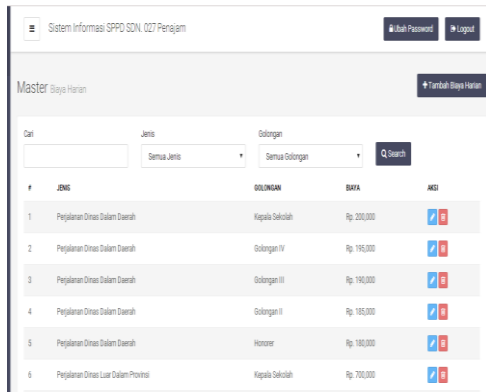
≡ Sistem Informasi SPPD SDN. 027 Penajam

Ubah Password

Logout

Master Biaya Harian

+ Tambah Biaya Harian

Cari

Jenis

Semua Jenis

Golongan

Semua Golongan

Q Search

| # | JENIS | GOLONGAN | BIAYA | AKSI |
|---|---|---|---|---|
| 1 | Perjalanan Dinas Dalam Daerah | Kepala Sekolah | Rp. 200,000 | |
| 2 | Perjalanan Dinas Dalam Daerah | Golongan IV | Rp. 195,000 | |
| 3 | Perjalanan Dinas Dalam Daerah | Golongan III | Rp. 190,000 | |
| 4 | Perjalanan Dinas Dalam Daerah | Golongan II | Rp. 185,000 | |
| 5 | Perjalanan Dinas Dalam Daerah | Honorer | Rp. 180,000 | |
| 6 | Perjalanan Dinas Luar Dalam Provinsi | Kepala Sekolah | Rp. 700,000 | |